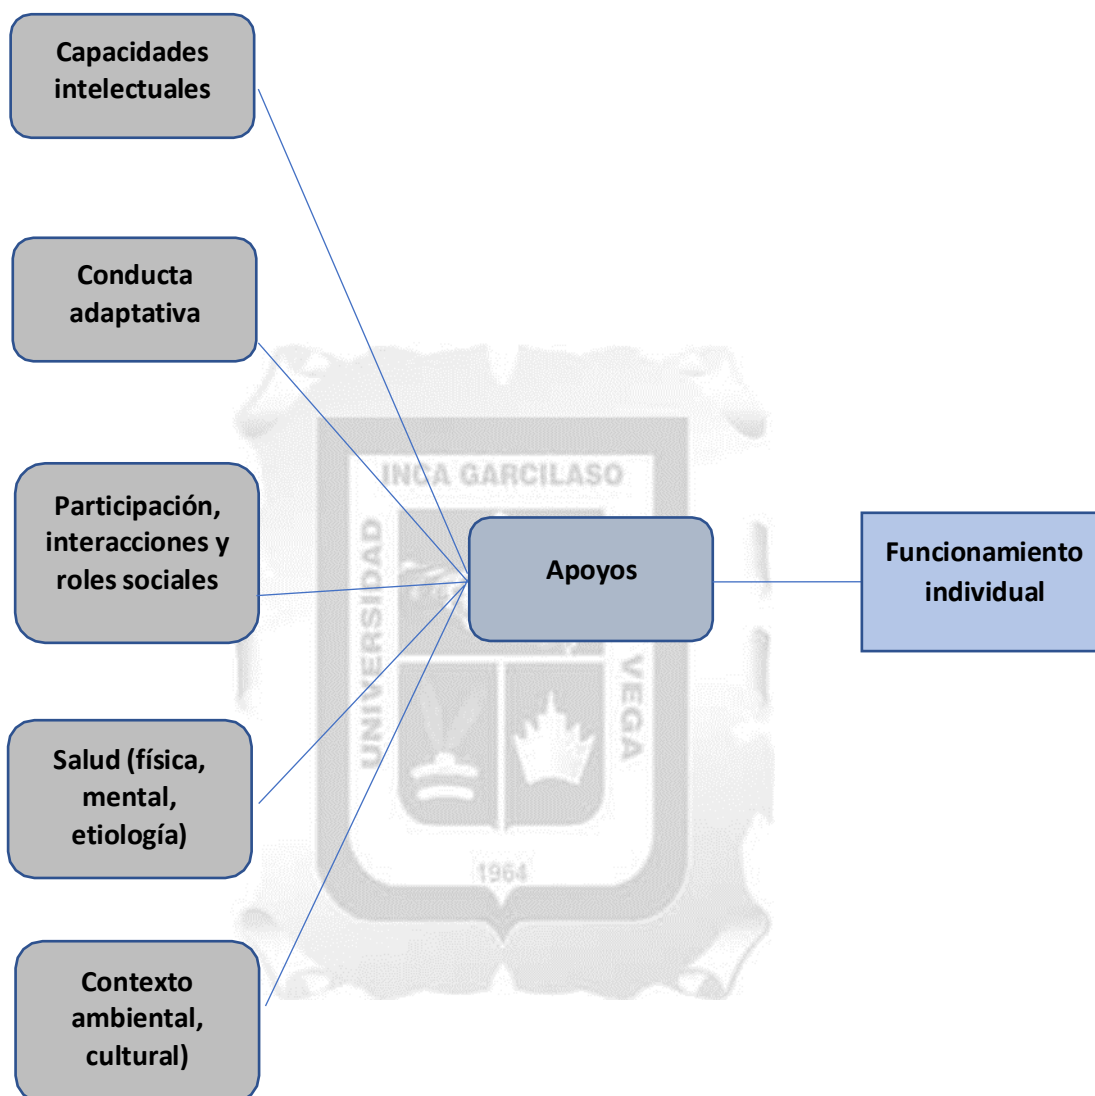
Capacidades intelectuales

Conducta adaptativa

Participación, interacciones y roles sociales

Salud (física, mental, etiología)

Contexto ambiental, cultural)

INCA GARCILASO

UNIVERSIDAD

VEGA

1964

Apoyos

Funcionamiento individual